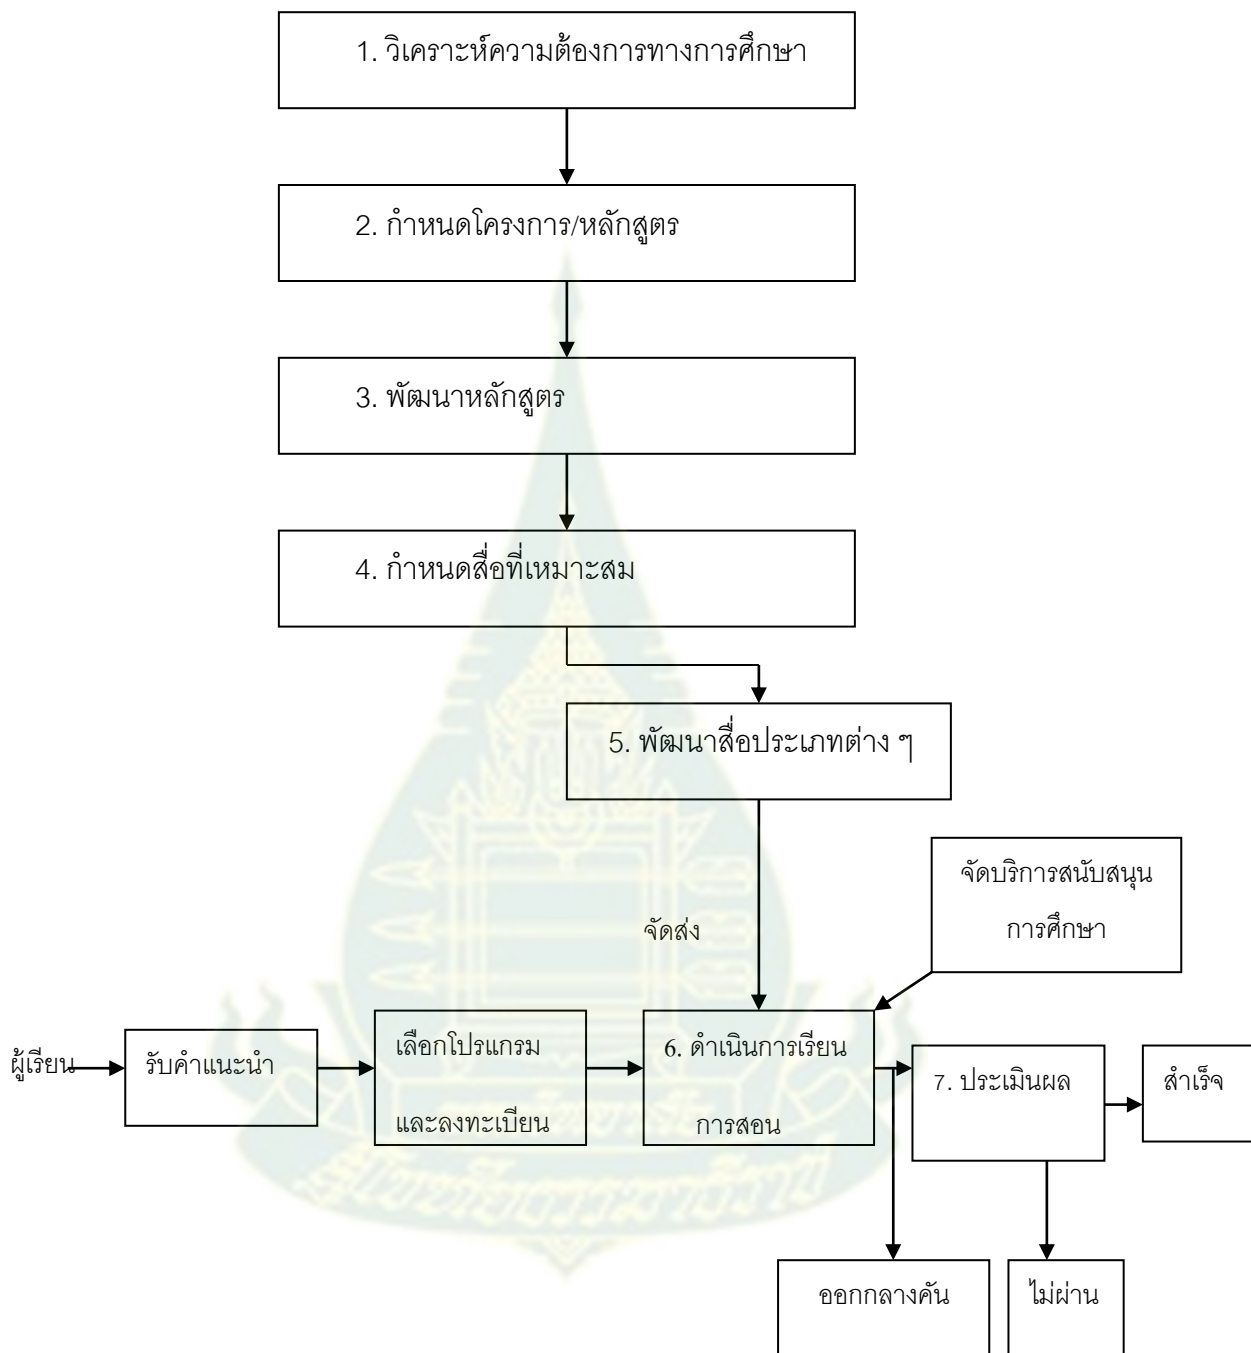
1. วิเคราะห์ความต้องการทางการศึกษา

2. กำหนดโครงการ/หลักสูตร

3. พัฒนาหลักสูตร

4. กำหนดสื่อที่เหมาะสม

5. พัฒนาสื่อประเภทต่าง ๆ

จัดบริการสนับสนุนการศึกษา

จัดส่ง

ผู้เรียน

รับคำแนะนำ

เลือกโปรแกรมและลงทะเบียน

6. ดำเนินการเรียนการสอน

7. ประเมินผล

สำเร็จ

ออกกลางคัน

ไม่ผ่าน